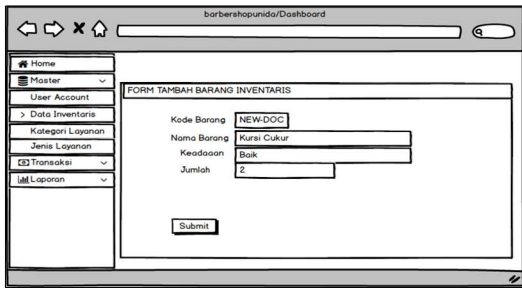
barbershopunida/Dashboard

Home
Master
User Account
> Data Inventaris
Kategori Layanan
Jenis Layanan
Transaksi
Laporan

FORM TAMBAH BARANG INVENTARIS

Kode Barang NEW-DOC
Nama Barang Kursi Cukur
Keadaaan Baik
Jumlah 2

Submit